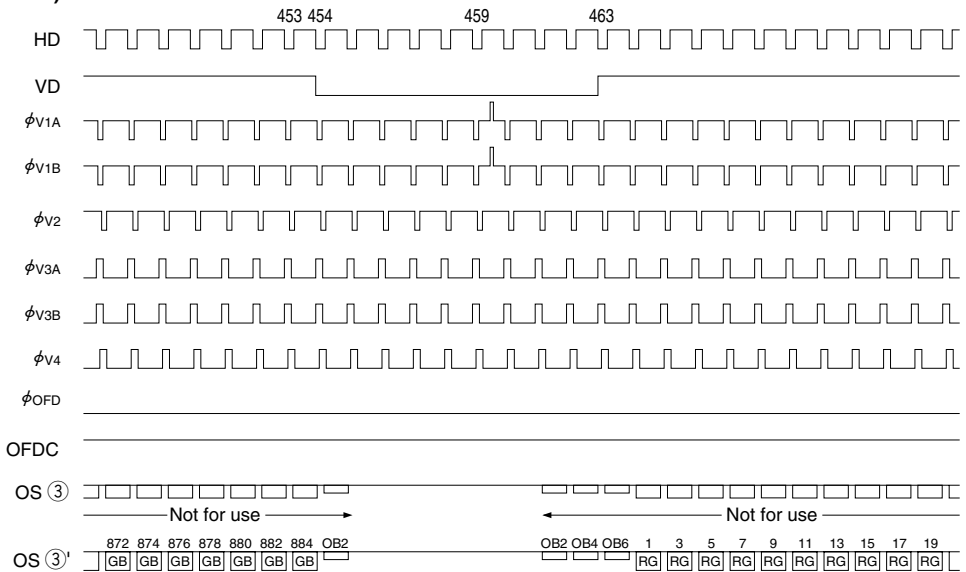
453 454 459 463

HD

VD

$\phi_{V1A}$

$\phi_{V1B}$

$\phi_{V2}$

$\phi_{V3A}$

$\phi_{V3B}$

$\phi_{V4}$

$\phi_{OFD}$

OFDC

OS ③

Not for use

Not for use

872 874 876 878 880 882 884 OB2

GB GB GB GB GB GB GB

OB2 OB4 OB6 1 3 5 7 9 11 13 15 17 19

RG RG RG RG RG RG RG RG RG RG

OS ③'